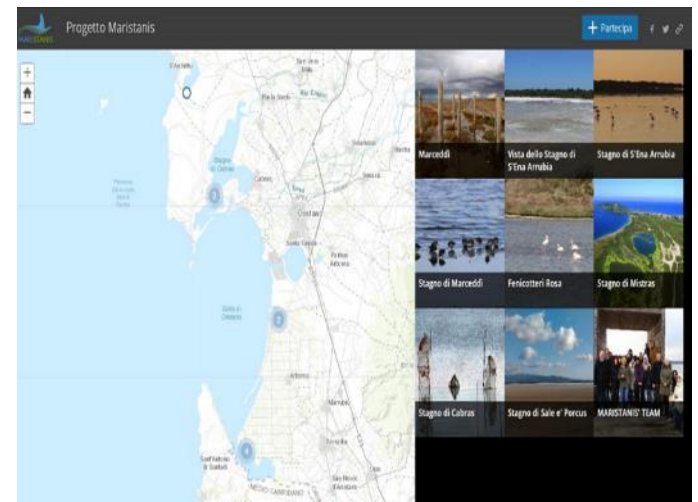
Progetto Maristanis

+ Partecipa

+
−

3
2
4

Marceddì
Vista dello Stagno di S'Ena Arrubia
Stagno di S'Ena Arrubia
Stagno di Marceddì
Fenicotteri Rosa
Stagno di Mistras
Stagno di Cabras
Stagno di Sale e' Porcus
MARISTANIS' TEAM